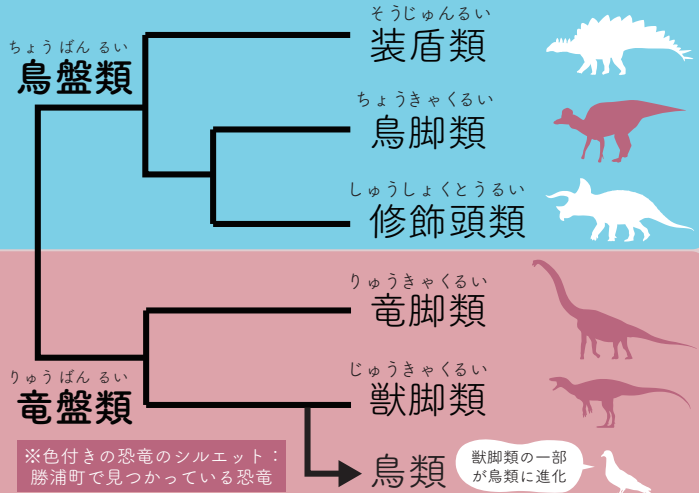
ちょうばん るい
鳥盤類

そうじゅんるい
装盾類

ちょうきゃくるい
鳥脚類

しゅうしょくとうるい
修飾頭類

りゅうばん るい
竜盤類

りゅうきゃくるい
竜脚類

じゅうきゃくるい
獣脚類

鳥類

獣脚類の一部が鳥類に進化

※色付きの恐竜のシルエット：勝浦町で見つかっている恐竜